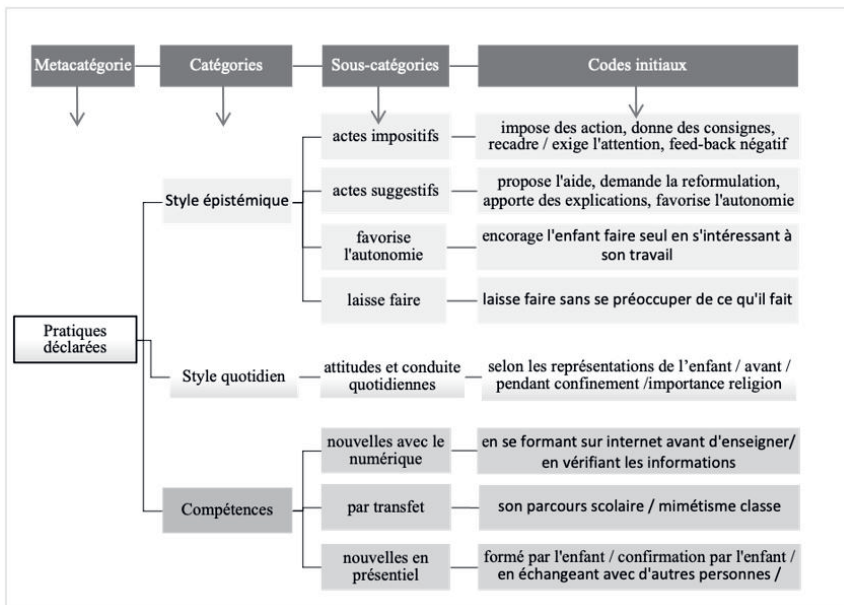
Metacatégorie

Catégories

Sous-catégories

Codes initiaux

Pratiques déclarées

Style épistémique

actes impositifs

impose des action, donne des consignes, recadre / exige l'attention, feed-back négatif

actes suggestifs

propose l'aide, demande la reformulation, apporte des explications, favorise l'autonomie

favorise l'autonomie

encorage l'enfant faire seul en s'intéressant à son travail

laisse faire

laisse faire sans se préoccuper de ce qu'il fait

Style quotidien

attitudes et conduite quotidiennes

selon les représentations de l'enfant / avant / pendant confinement /importance religion

Compétences

nouvelles avec le numérique

en se formant sur internet avant d'enseigner/ en vérifiant les informations

par transfet

son parcours scolaire / mimétisme classe

nouvelles en présentiel

formé par l'enfant / confirmation par l'enfant / en échangeant avec d'autres personnes /